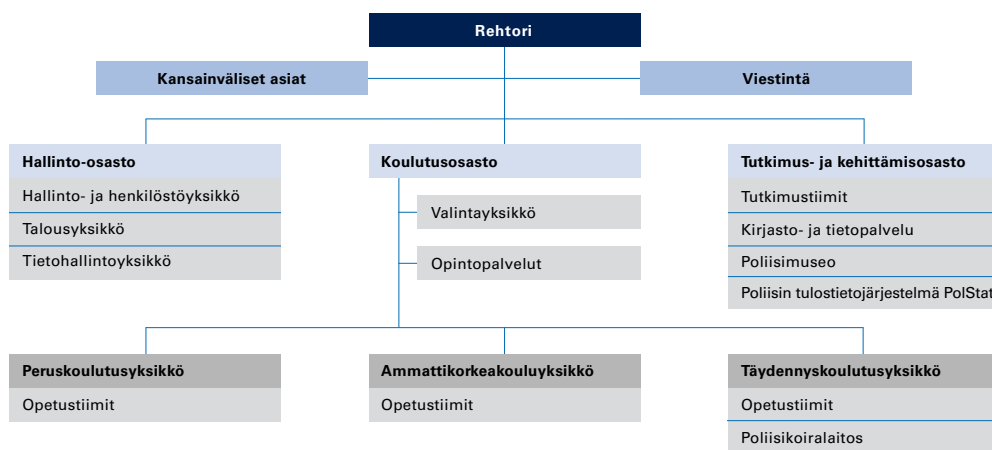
Rehtori

Kansainväliset asiat

Viestintä

Hallinto-osasto
Hallinto- ja henkilöstöyksikkö
Talousyksikkö
Tietohallintoyksikkö

Koulutusosasto
Valintayksikkö
Opintopalvelut

Tutkimus- ja kehittämisosasto
Tutkimustiimit
Kirjasto- ja tietopalvelu
Poliisimuseo
Poliisin tulostietojärjestelmä PolStat

Peruskoulutusyksikkö
Opetustiimit

Ammattikorkeakouluyksikkö
Opetustiimit

Täydennyskoulutusyksikkö
Opetustiimit
Poliisikoiralaitos